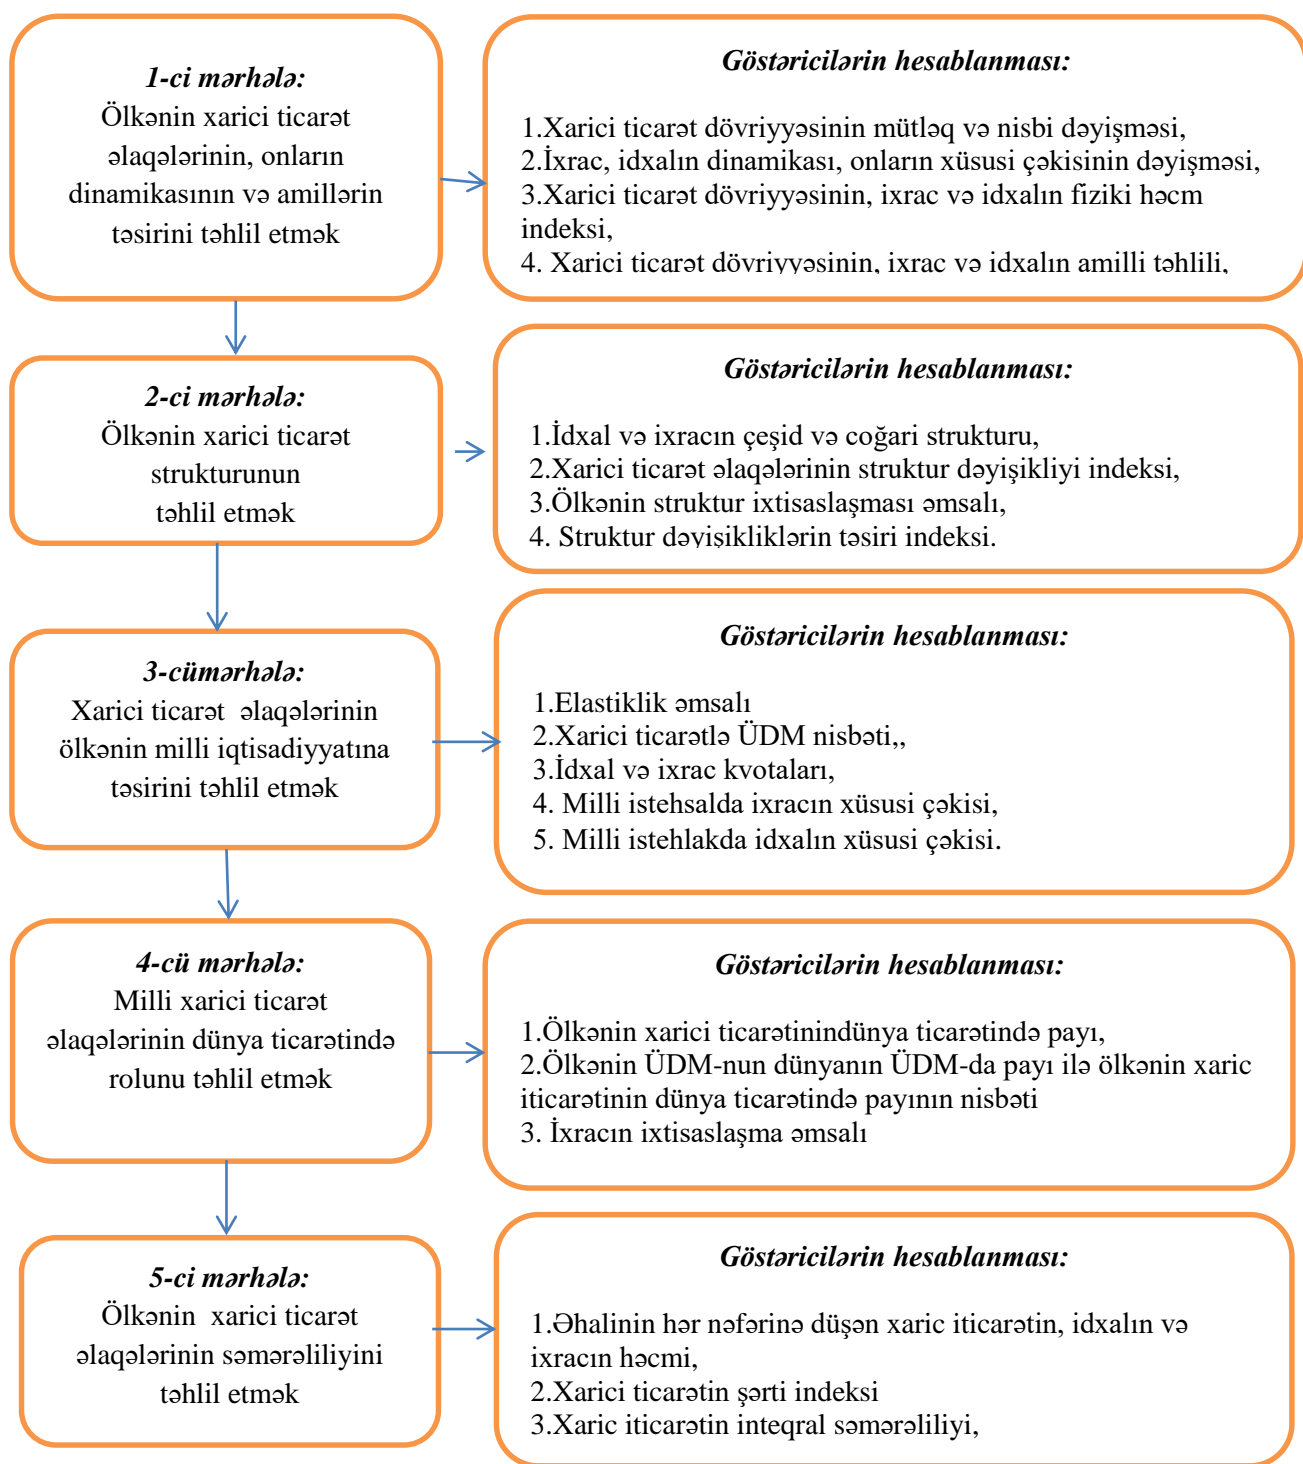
1-ci mərhələ:
Ölkənin xarici ticarət əlaqələrinin, onların dinamikasının və amillərin təsirini təhlil etmək

Göstəricilərin hesablanması:

1.Xarici ticarət dövriyyəsinin mütləq və nisbi dəyişməsi,
2.İxrac, idxalın dinamikası, onların xüsusi çəkisinin dəyişməsi,
3.Xarici ticarət dövriyyəsinin, ixrac və idxalın fiziki həcm indeksi,
4. Xarici ticarət dövriyyəsinin, ixrac və idxalın amilli təhlili,

2-ci mərhələ:
Ölkənin xarici ticarət strukturunun təhlil etmək

Göstəricilərin hesablanması:

1.İdxal və ixracın çeşid və coğari strukturu,
2.Xarici ticarət əlaqələrinin struktur dəyişikliyi indeksi,
3.Ölkənin struktur ixtisaslaşması əmsalı,
4. Struktur dəyişikliklərin təsiri indeksi.

3-cümərhələ:
Xarici ticarət əlaqələrinin ölkənin milli iqtisadiyyatına təsirini təhlil etmək

Göstəricilərin hesablanması:

1.Elastiklik əmsalı
2.Xarici ticarətlə ÜDM nisbəti,,
3.İdxal və ixrac kvotaları,
4. Milli istehsalda ixracın xüsusi çəkisi,
5. Milli istehlakda idxalın xüsusi çəkisi.

4-cü mərhələ:
Milli xarici ticarət əlaqələrinin dünya ticarətində rolunu təhlil etmək

Göstəricilərin hesablanması:

1.Ölkənin xarici ticarətinindünya ticarətində payı,
2.Ölkənin ÜDM-nun dünyanın ÜDM-da payı ilə ölkənin xaric iticarətinin dünya ticarətində payının nisbəti
3. İxracın ixtisaslaşma əmsalı

5-ci mərhələ:
Ölkənin xarici ticarət əlaqələrinin səmərəliliyini təhlil etmək

Göstəricilərin hesablanması:

1.Əhalinin hər nəfərinə düşən xaric iticarətin, idxalın və ixracın həcmi,
2.Xarici ticarətin şərti indeksi
3.Xaric iticarətin inteqral səmərəliliyi,